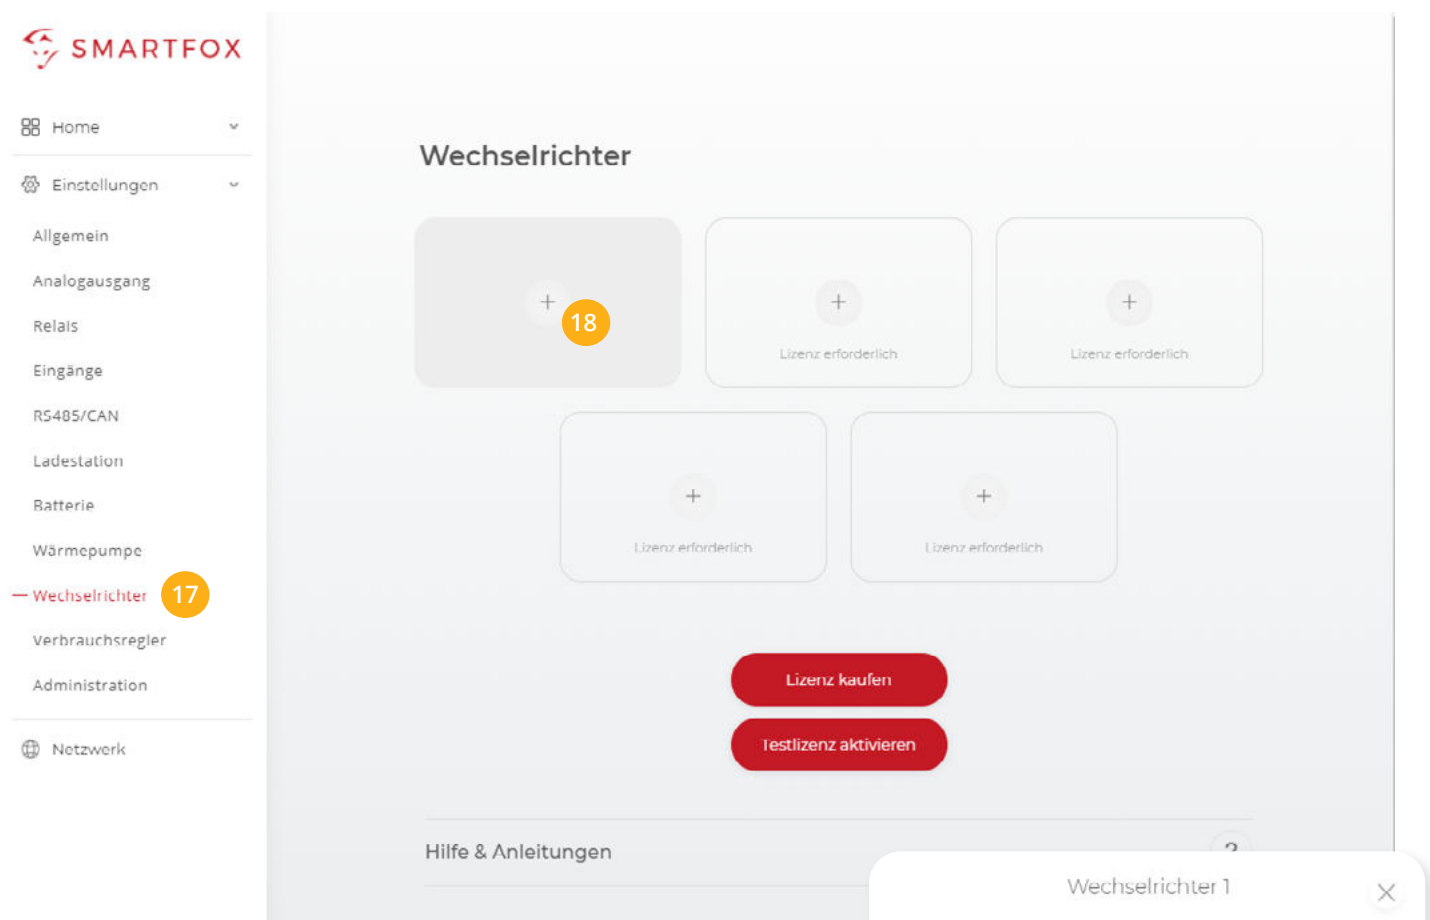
SMARTFOX

Home

Einstellungen

Allgemein

Analogausgang

Relais

Eingänge

RS485/CAN

Ladestation

Batterie

Wärmepumpe

Wechselrichter 17

Verbrauchsregler

Administration

Netzwerk

Wechselrichter

+ 18

+
Lizenz erforderlich

+
Lizenz erforderlich

+
Lizenz erforderlich

+
Lizenz erforderlich

Lizenz kaufen

Testlizenz aktivieren

Hilfe & Anleitungen

?

Wechselrichter 1